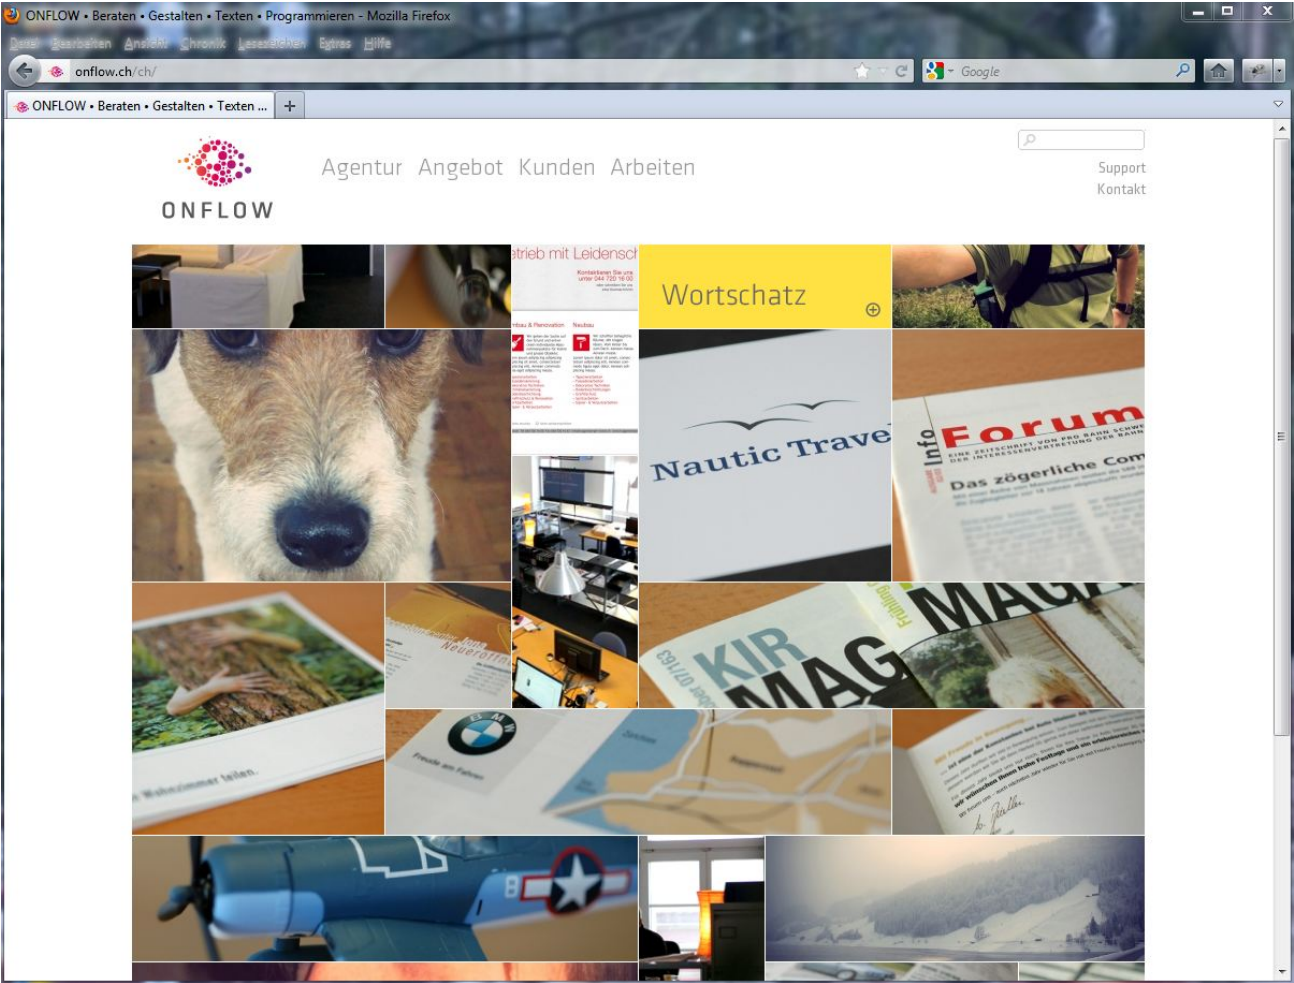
ONFLOW • Beraten • Gestalten • Texten • Programmieren - Mozilla Firefox

Datei Bearbeiten Ansicht Chronik Lesezeichen Extras Hilfe

onflow.ch/ch/

Google

ONFLOW • Beraten • Gestalten • Texten ...

ONFLOW

Agentur Angebot Kunden Arbeiten

Support
Kontakt

etrieb mit Leidensch

Wortschatz

Nautic Trave

Info

Forum

Das zögerliche Com

KIR MAG

MAG

Wohnzimmer teilen.

Freude am Fahren